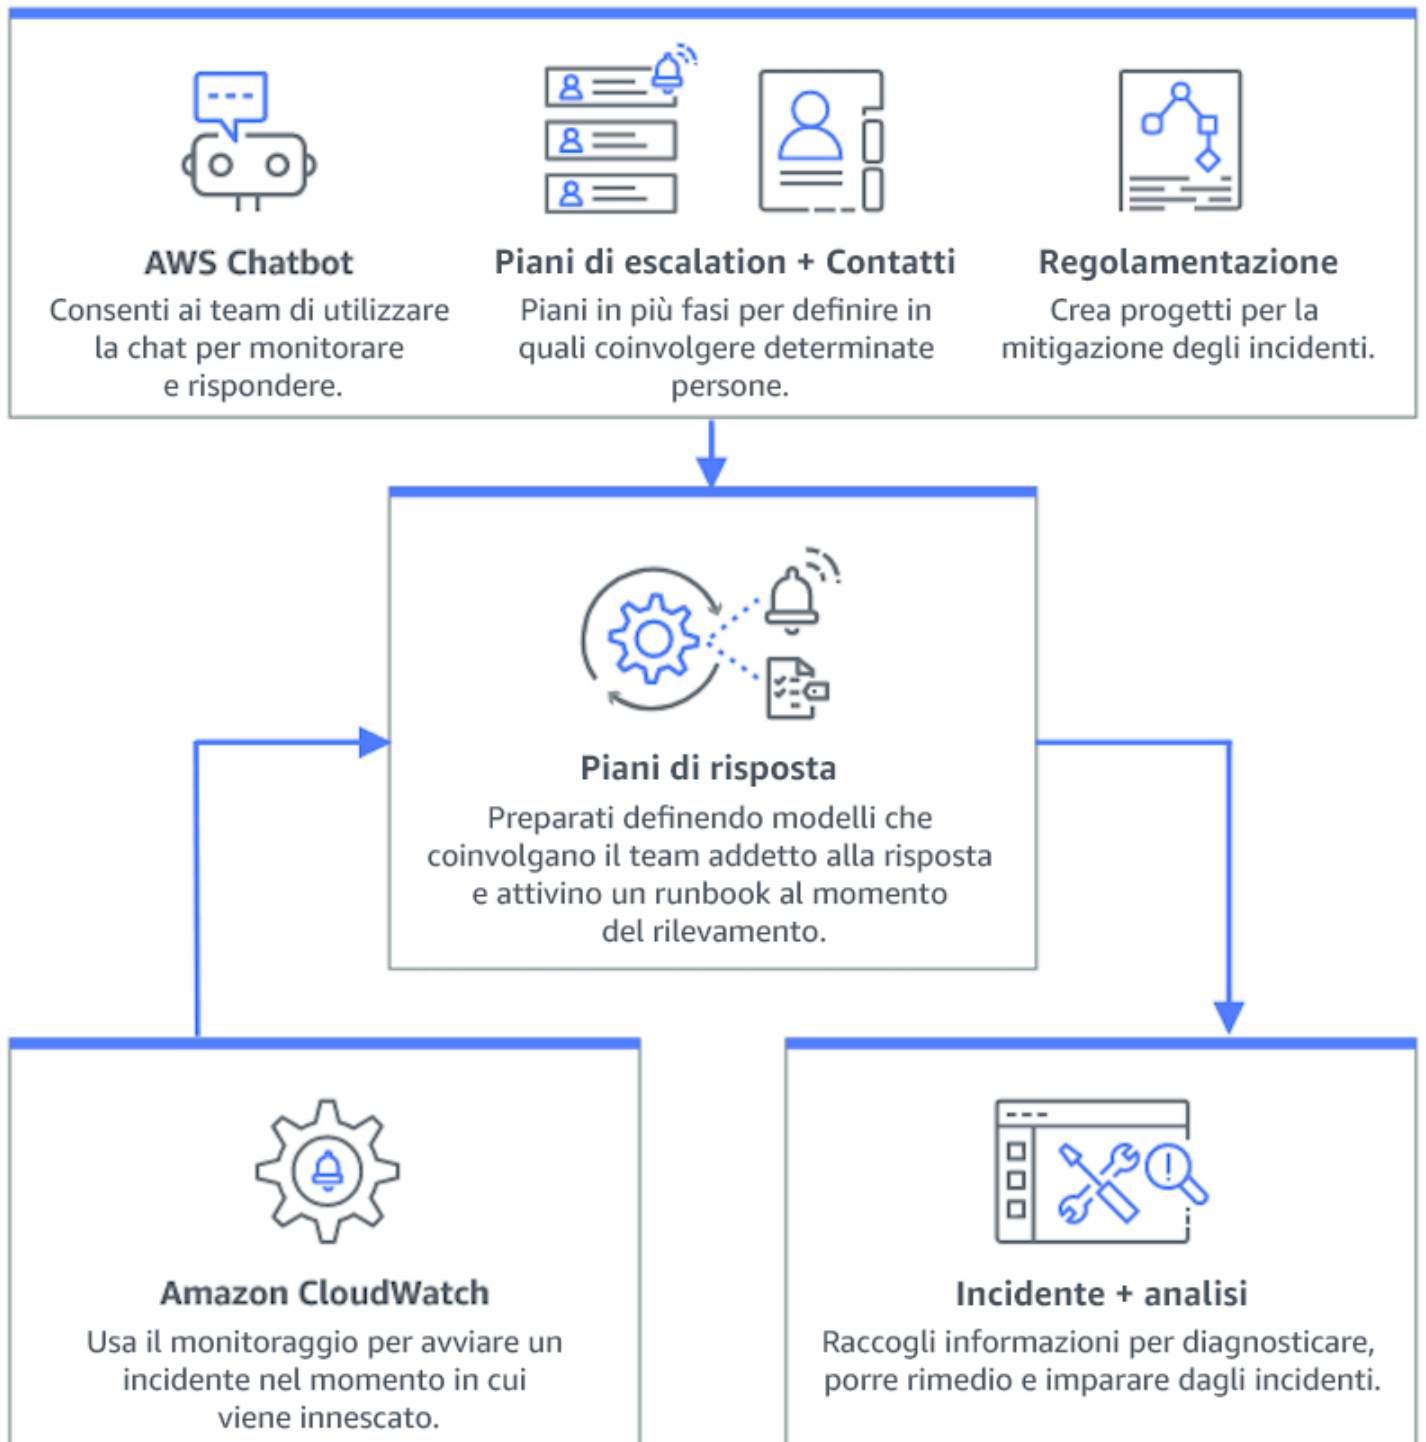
AWS Chatbot
Consenti ai team di utilizzare la chat per monitorare e rispondere.

Piani di escalation + Contatti
Piani in più fasi per definire in quali coinvolgere determinate persone.

Regolamentazione
Crea progetti per la mitigazione degli incidenti.

Piani di risposta
Preparati definendo modelli che coinvolgano il team addetto alla risposta e attivino un runbook al momento del rilevamento.

Amazon CloudWatch
Usa il monitoraggio per avviare un incidente nel momento in cui viene innescato.

Incidente + analisi
Raccogli informazioni per diagnosticare, porre rimedio e imparare dagli incidenti.